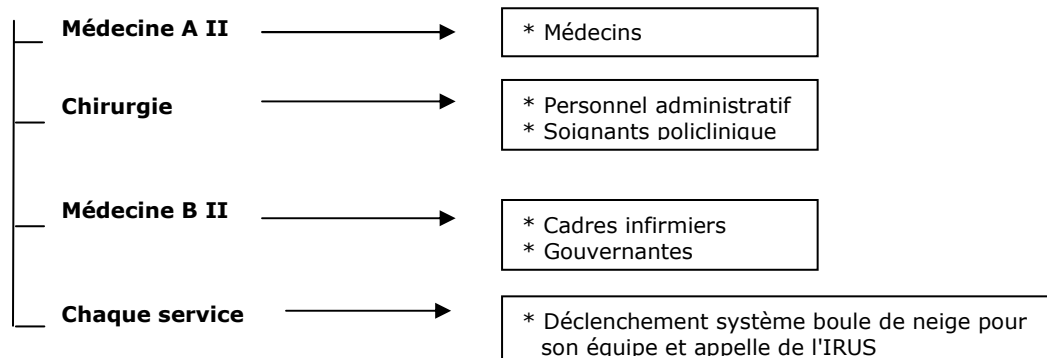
Médecine A II

* Médecins

Chirurgie

* Personnel administratif
* Soignants policlinique

Médecine B II

* Cadres infirmiers
* Gouvernantes

Chaque service

* Déclenchement système boule de neige pour son équipe et appelle de l'IRUS